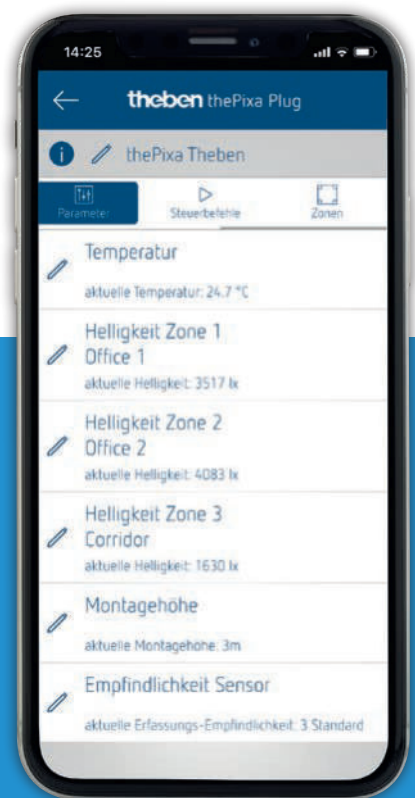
14:25

theben thePixa Plug

thePixa Theben

Parameter
Steuerbefehle
Zonen

Temperatur
aktuelle Temperatur: 24.7 °C

Helligkeit Zone 1
Office 1
aktuelle Helligkeit: 3517 lx

Helligkeit Zone 2
Office 2
aktuelle Helligkeit: 4083 lx

Helligkeit Zone 3
Corridor
aktuelle Helligkeit: 1630 lx

Montagehöhe
aktuelle Montagehöhe: 3m

Empfindlichkeit Sensor
aktuelle Erfassungs-Empfindlichkeit: 3 Standard